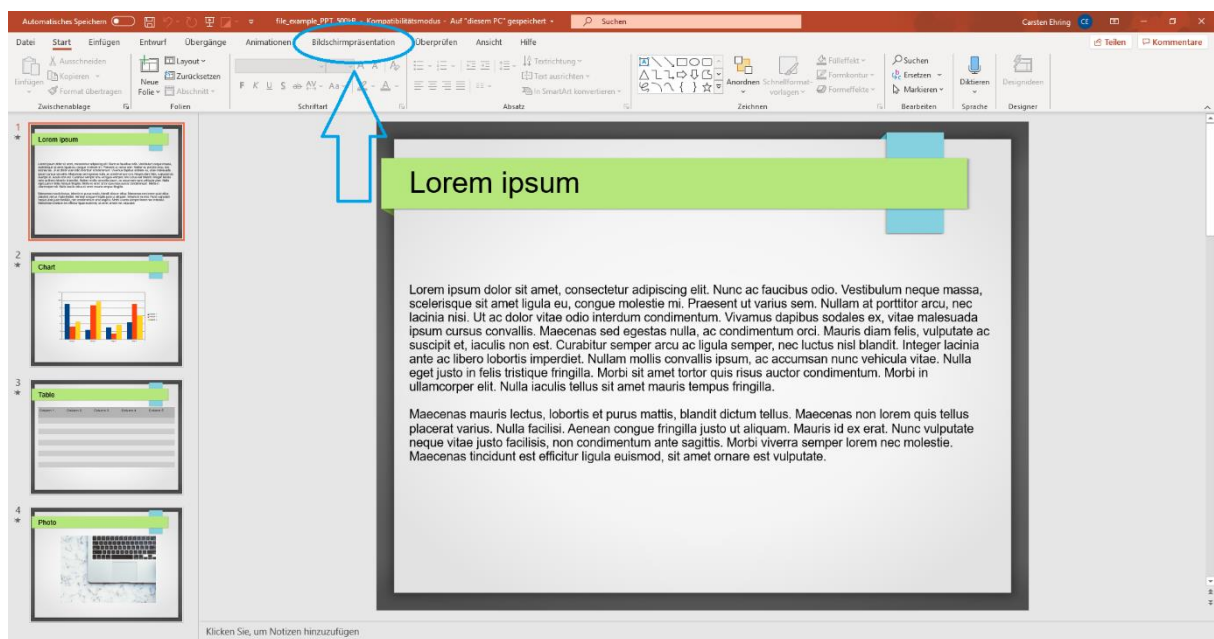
Automatisches Speichern file_example_PPT_500kB - Kompatibilitätsmodus - Auf "diesem PC" gespeichert Suchen Carsten Ehring CE

Datei Start Einfügen Entwurf Übergänge Animationen Bildschirmpräsentation Überprüfen Ansicht Hilfe Teilen Kommentare

Einfügen Ausschneiden Kopieren Format übertragen Zwischenablage Neue Folie Layout Zurücksetzen Abschnitt Folien F K U S ab AV Aa A Schriftart Textrichtung Text ausrichten In SmartArt konvertieren Absatz Anordnen Schnellformatvorlagen Fülleffekt Formkontur Formeffekte Zeichnen Suchen Ersetzen Markieren Bearbeiten Diktieren Sprache Designideen Designer

1
Lorem ipsum

2
Chart

3
Table

4
Photo

Lorem ipsum

Lorem ipsum dolor sit amet, consectetur adipiscing elit. Nunc ac faucibus odio. Vestibulum neque massa, scelerisque sit amet ligula eu, congue molestie mi. Praesent ut varius sem. Nullam at porttitor arcu, nec lacinia nisi. Ut ac dolor vitae odio interdum condimentum. Vivamus dapibus sodales ex, vitae malesuada ipsum cursus convallis. Maecenas sed egestas nulla, ac condimentum orci. Mauris diam felis, vulputate ac suscipit et, iaculis non est. Curabitur semper arcu ac ligula semper, nec luctus nisl blandit. Integer lacinia ante ac libero lobortis imperdiet. Nullam mollis convallis ipsum, ac accumsan nunc vehicula vitae. Nulla eget justo in felis tristique fringilla. Morbi sit amet tortor quis risus auctor condimentum. Morbi in ullamcorper elit. Nulla iaculis tellus sit amet mauris tempus fringilla.

Maecenas mauris lectus, lobortis et purus mattis, blandit dictum tellus. Maecenas non lorem quis tellus placerat varius. Nulla facilisi. Aenean congue fringilla justo ut aliquam. Mauris id ex erat. Nunc vulputate neque vitae justo facilisis, non condimentum ante sagittis. Morbi viverra semper lorem nec molestie. Maecenas tincidunt est efficitur ligula euismod, sit amet ornare est vulputate.

Klicken Sie, um Notizen hinzuzufügen